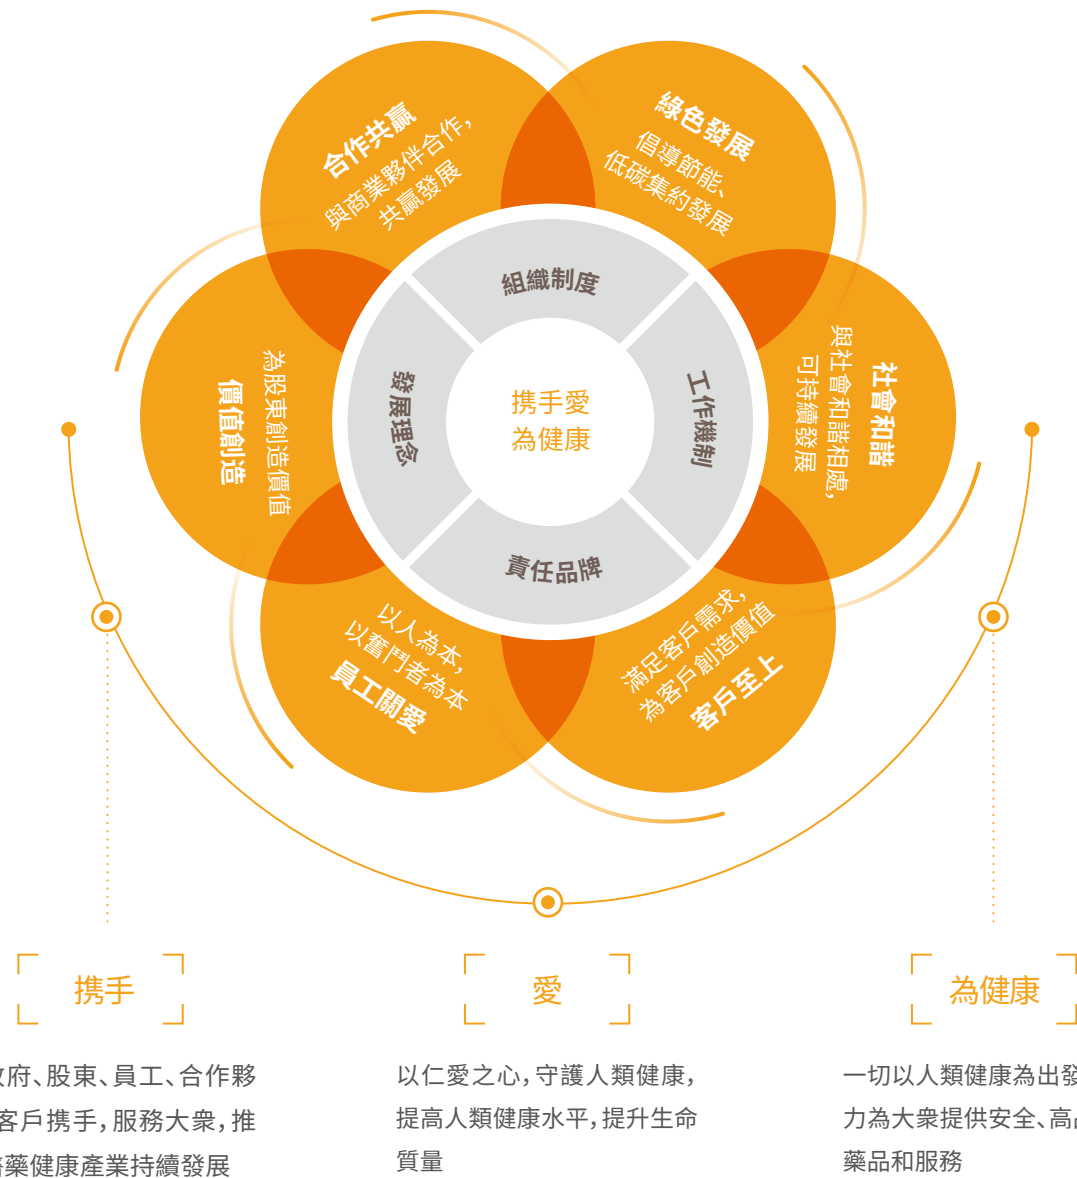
合作共贏
與商業夥伴合作，共贏發展

綠色發展
倡導節能、低碳集約發展

社會和諧
與社會和諧相處，可持續發展

客戶至上
滿足客戶需求，為客戶創造價值

員工關愛
以人為本，以奮鬥者為本

價值創造
為股東創造價值

組織制度

工作機制

責任品牌

發展理念

携手愛
為健康

携手

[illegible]府、股東、員工、合作夥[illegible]客戶携手，服務大衆，推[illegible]藥健康產業持續發展

愛

以仁愛之心，守護人類健康，提高人類健康水平，提升生命質量

為健康

一切以人類健康為出發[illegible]力為大衆提供安全、高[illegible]藥品和服務